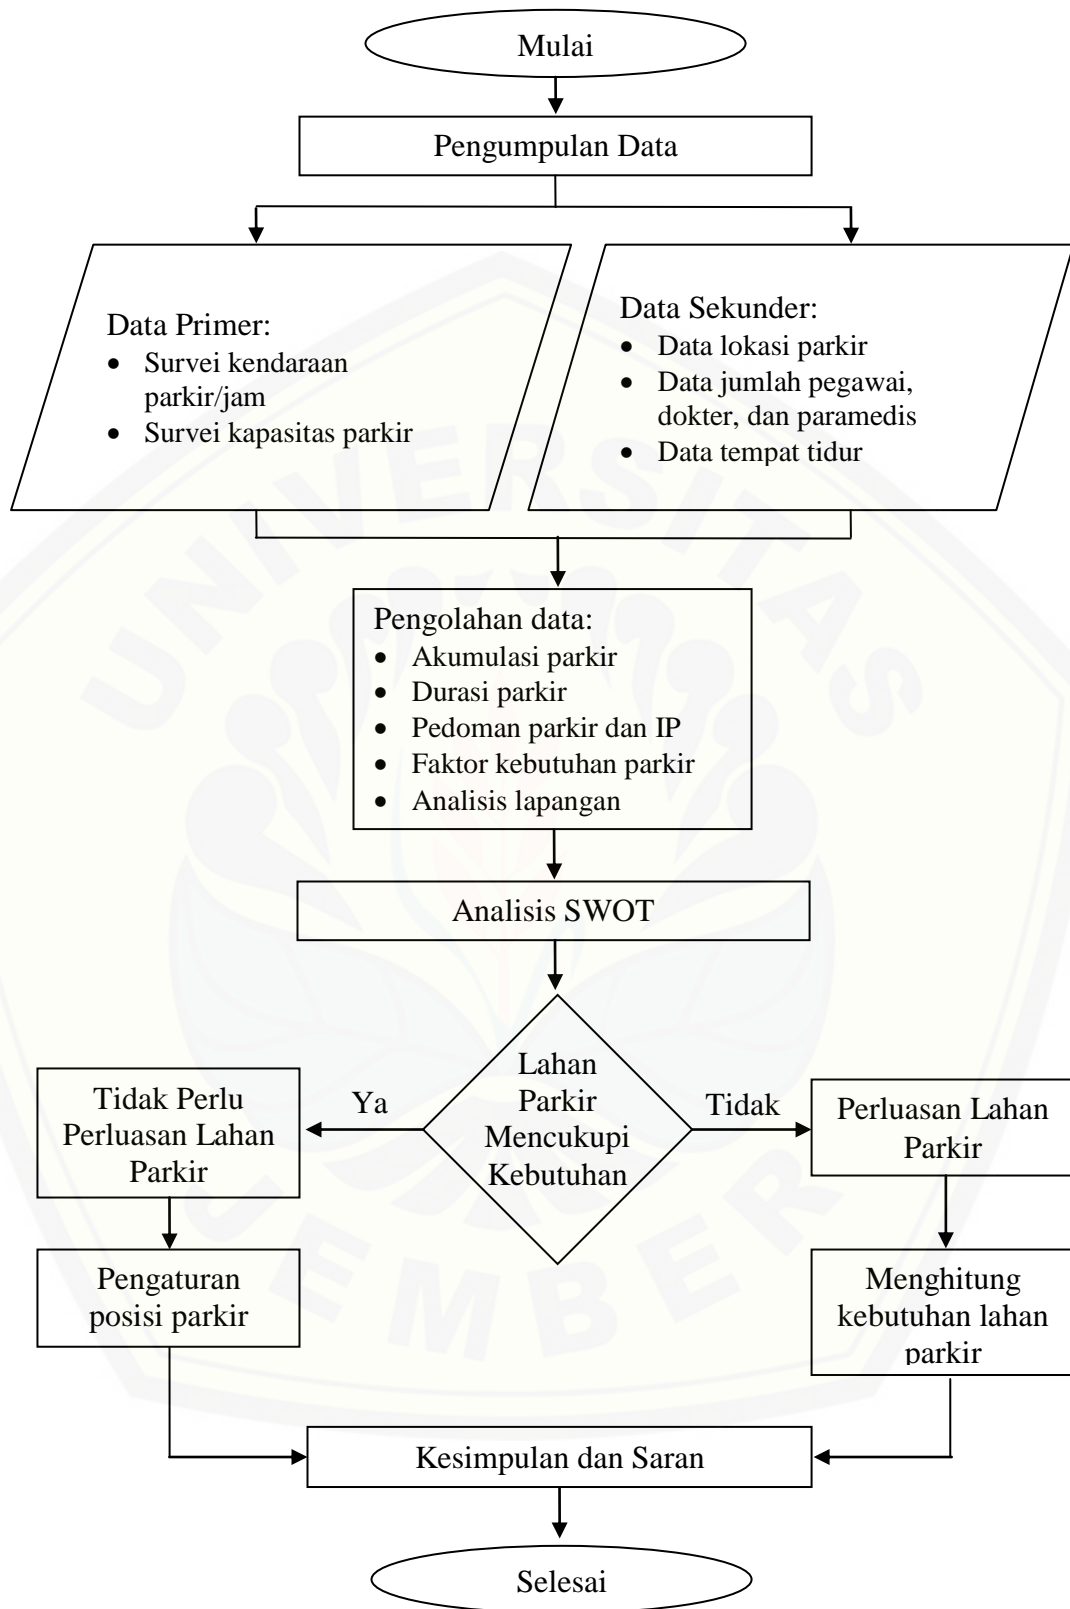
Mulai

Pengumpulan Data

Data Primer:
- Survei kendaraan parkir/jam
- Survei kapasitas parkir

Data Sekunder:
- Data lokasi parkir
- Data jumlah pegawai, dokter, dan paramedis
- Data tempat tidur

Pengolahan data:
- Akumulasi parkir
- Durasi parkir
- Pedoman parkir dan IP
- Faktor kebutuhan parkir
- Analisis lapangan

Analisis SWOT

Lahan Parkir Mencukupi Kebutuhan

Ya

Tidak

Tidak Perlu Perluasan Lahan Parkir

Perluasan Lahan Parkir

Pengaturan posisi parkir

Menghitung kebutuhan lahan parkir

Kesimpulan dan Saran

Selesai

UNIVERSITAS JEMBER